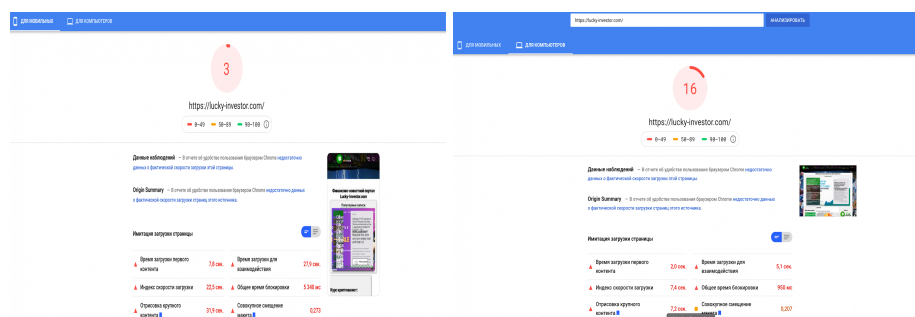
ДЛЯ МОБИЛЬНЫХ ДЛЯ КОМПЬЮТЕРОВ

3

https://lucky-investor.com/

0–49 50–89 90–100

Данные наблюдений – В отчете об удобстве пользования браузером Chrome недостаточно данных о фактической скорости загрузки этой страницы.

Origin Summary – В отчете об удобстве пользования браузером Chrome недостаточно данных о фактической скорости загрузки страниц этого источника.

Финансово-новостной портал Lucky-investor.com

Популярные статьи

Курс криптовалют

Имитация загрузки страницы

Время загрузки первого контента 7,6 сек.

Время загрузки для взаимодействия 27,9 сек.

Индекс скорости загрузки 22,5 сек.

Общее время блокировки 5 340 мс

Отрисовка крупного контента 31,9 сек.

Совокупное смещение макета 0,273

https://lucky-investor.com/ АНАЛИЗИРОВАТЬ

ДЛЯ МОБИЛЬНЫХ ДЛЯ КОМПЬЮТЕРОВ

16

https://lucky-investor.com/

0–49 50–89 90–100

Данные наблюдений – В отчете об удобстве пользования браузером Chrome недостаточно данных о фактической скорости загрузки этой страницы.

Origin Summary – В отчете об удобстве пользования браузером Chrome недостаточно данных о фактической скорости загрузки страниц этого источника.

Имитация загрузки страницы

Время загрузки первого контента 2,0 сек.

Время загрузки для взаимодействия 5,1 сек.

Индекс скорости загрузки 7,4 сек.

Общее время блокировки 950 мс

Отрисовка крупного контента 7,2 сек.

Совокупное смещение макета 0,207